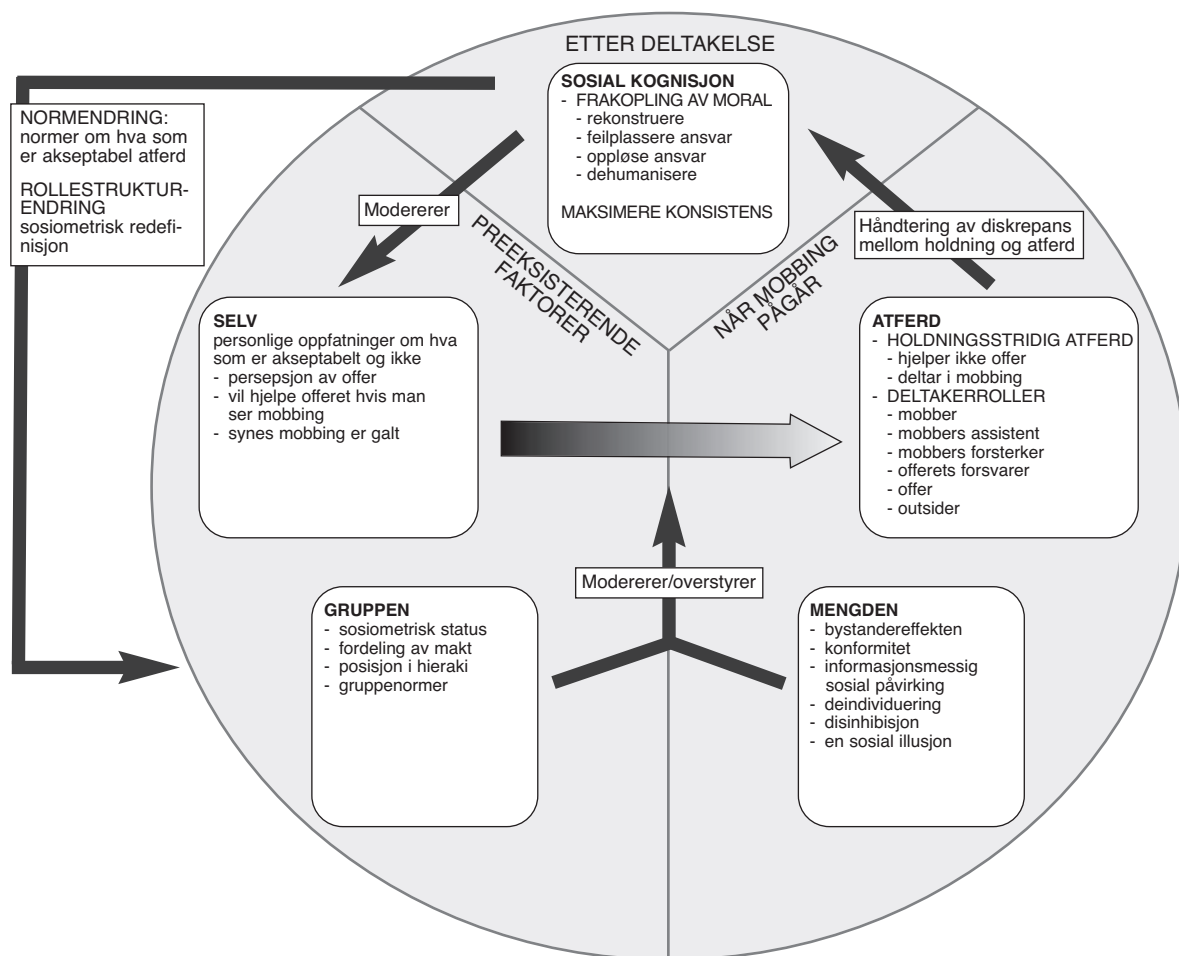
ETTER DELTAKELSE

NORMENDRING:
normer om hva som er akseptabel atferd

ROLLESTRUKTURENDRING
sosiometrisk redefinisjon

SOSIAL KOGNISJON
- FRAKOPLING AV MORAL
- rekonstruere
- feilplassere ansvar
- oppløse ansvar
- dehumanisere

MAKSIMERE KONSISTENS

Modererer

PREEKSISTERENDE FAKTORER

NÅR MOBBING PÅGÅR

Håndtering av diskrepans mellom holdning og atferd

SELV
personlige oppfatninger om hva som er akseptabelt og ikke
- persepsjon av offer
- vil hjelpe offeret hvis man ser mobbing
- synes mobbing er galt

ATFERD
- HOLDNINGSSTRIDIG ATFERD
- hjelper ikke offer
- deltar i mobbing
- DELTAKERROLLER
- mobber
- mobbers assistent
- mobbers forsterker
- offerets forsvarer
- offer
- outsider

Modererer/overstyrer

GRUPPEN
- sosiometrisk status
- fordeling av makt
- posisjon i hieraki
- gruppenormer

MENGDEN
- bystandereffekten
- konformitet
- informasjonsmessig sosial påvirking
- deindividuering
- disinhibisjon
- en sosial illusjon